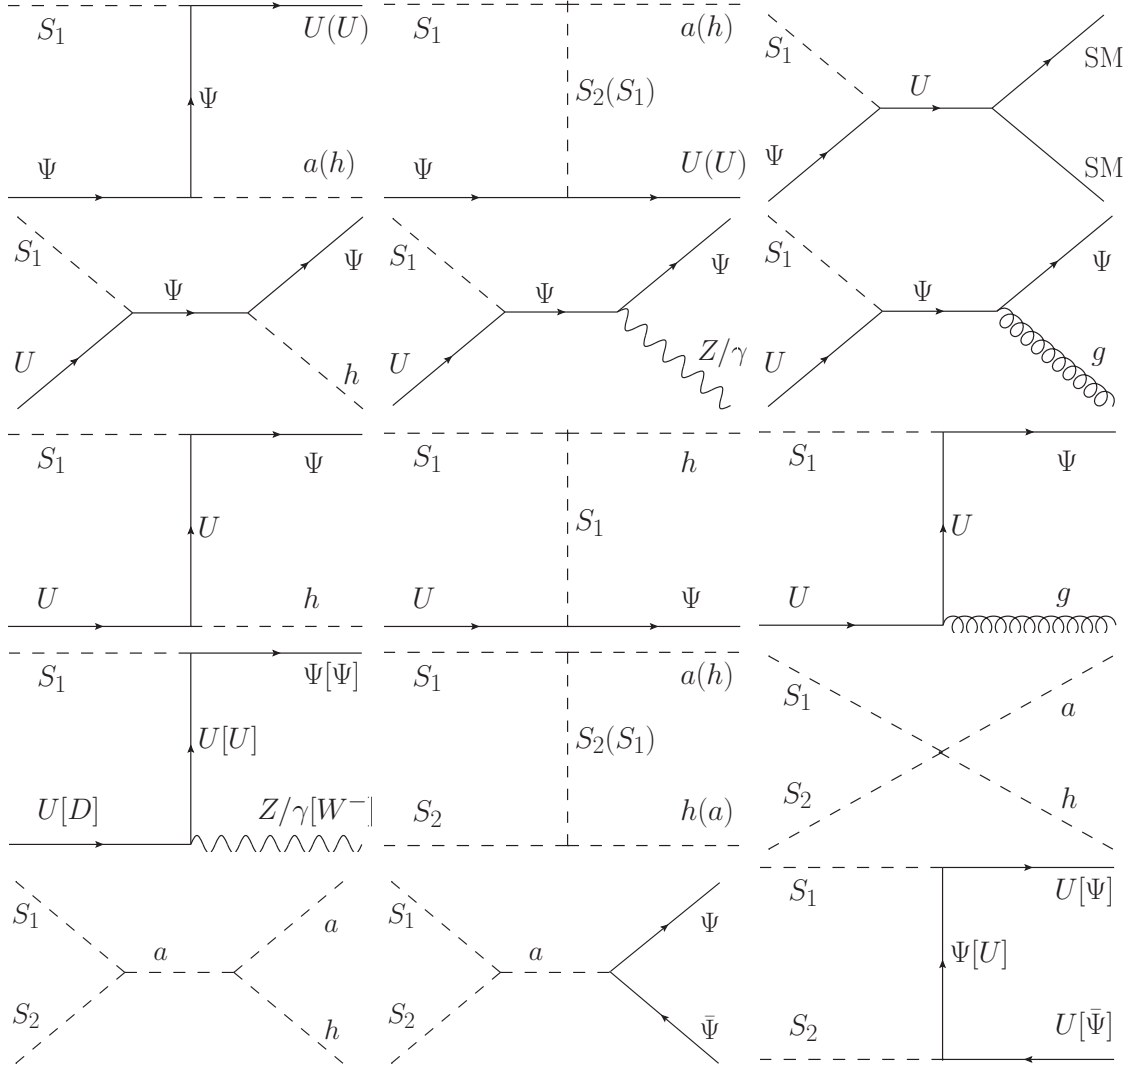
$S_1$ $U(U)$ $\Psi$ $\Psi$ $a(h)$

$S_1$ $a(h)$ $S_2(S_1)$ $\Psi$ $U(U)$

$S_1$ $U$ SM $\Psi$ SM

$S_1$ $\Psi$ $\Psi$ $U$ $h$

$S_1$ $\Psi$ $\Psi$ $U$ $Z/\gamma$

$S_1$ $\Psi$ $\Psi$ $U$ $g$

$S_1$ $\Psi$ $U$ $U$ $h$

$S_1$ $h$ $S_1$ $U$ $\Psi$

$S_1$ $\Psi$ $U$ $U$ $g$

$S_1$ $\Psi[\Psi]$ $U[U]$ $U[D]$ $Z/\gamma[W^-]$

$S_1$ $a(h)$ $S_2(S_1)$ $S_2$ $h(a)$

$S_1$ $a$ $S_2$ $h$

$S_1$ $a$ $a$ $S_2$ $h$

$S_1$ $a$ $\Psi$ $S_2$ $\bar{\Psi}$

$S_1$ $U[\Psi]$ $\Psi[U]$ $S_2$ $U[\bar{\Psi}]$